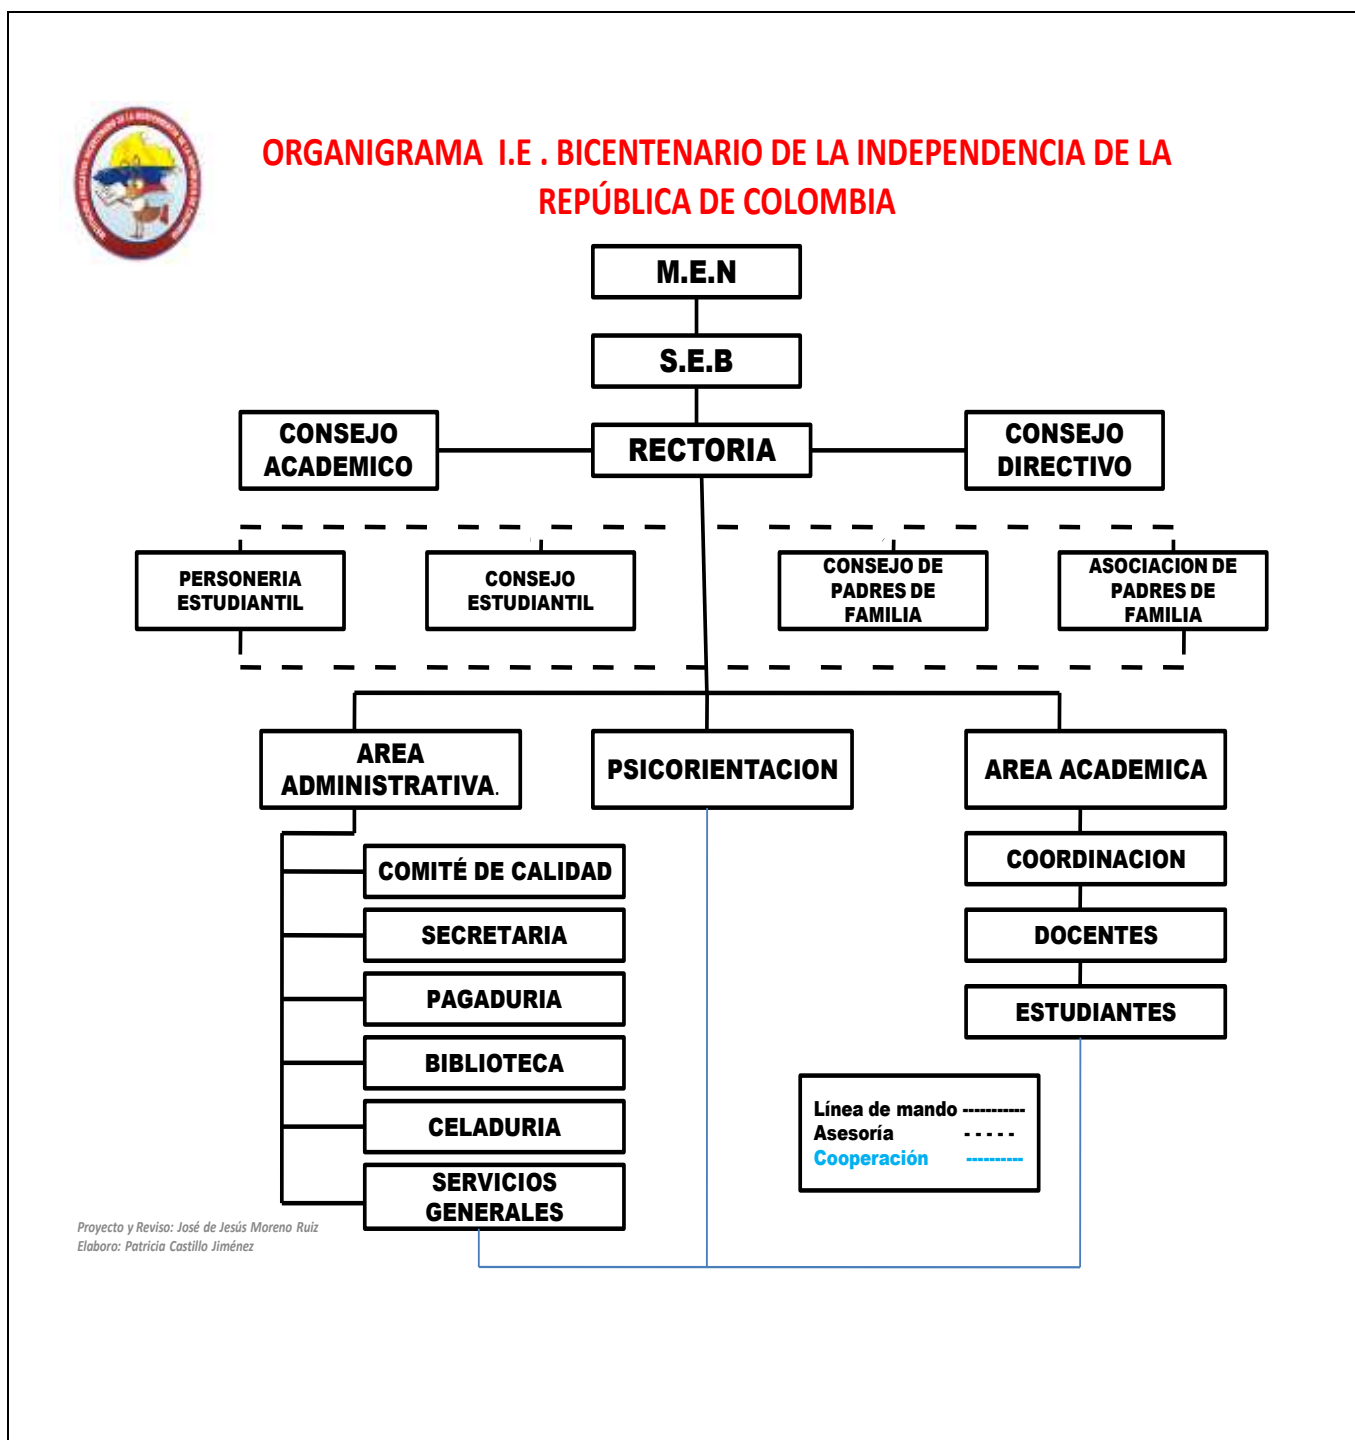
ORGANIGRAMA I.E . BICENTENARIO DE LA INDEPENDENCIA DE LA REPÚBLICA DE COLOMBIA

M.E.N

S.E.B

CONSEJO ACADEMICO

RECTORIA

CONSEJO DIRECTIVO

PERSONERIA ESTUDIANTIL

CONSEJO ESTUDIANTIL

CONSEJO DE PADRES DE FAMILIA

ASOCIACION DE PADRES DE FAMILIA

AREA ADMINISTRATIVA.

PSICORIENTACION

AREA ACADEMICA

COMITÉ DE CALIDAD

SECRETARIA

PAGADURIA

BIBLIOTECA

CELADURIA

SERVICIOS GENERALES

COORDINACION

DOCENTES

ESTUDIANTES

Línea de mando -----------
Asesoría - - - - -
Cooperación ----------

Proyecto y Reviso: José de Jesús Moreno Ruiz
Elaboro: Patricia Castillo Jiménez